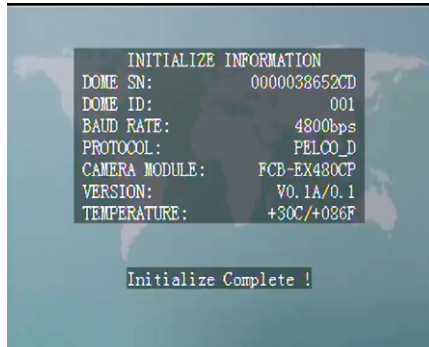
INITIALIZE INFORMATION

| | |
|---|---|
| DOME SN: | 0000038652CD |
| DOME ID: | 001 |
| BAUD RATE: | 4800bps |
| PROTOCOL: | PELCO_D |
| CAMERA MODULE: | FCB-EX480CP |
| VERSION: | V0.1A/0.1 |
| TEMPERATURE: | +30C/+086F |

Initialize Complete !